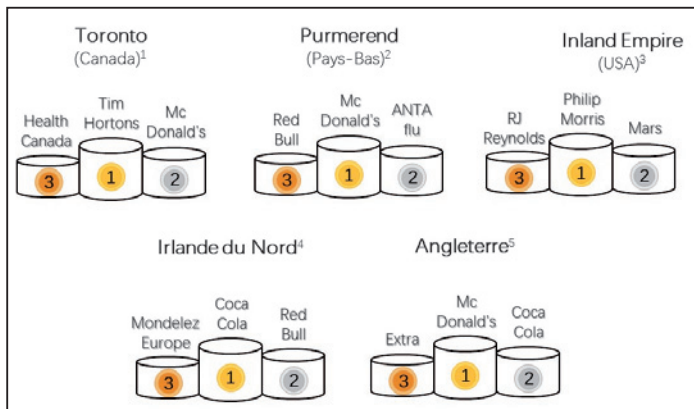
Toronto
(Canada)$^1$

Health Canada
3

Tim Hortons
1

Mc Donald's
2

Purmerend
(Pays-Bas)$^2$

Red Bull
3

Mc Donald's
1

ANTA flu
2

Inland Empire
(USA)$^3$

RJ Reynolds
3

Philip Morris
1

Mars
2

Irlande du Nord$^4$

Mondelez Europe
3

Coca Cola
1

Red Bull
2

Angleterre$^5$

Extra
3

Mc Donald's
1

Coca Cola
2